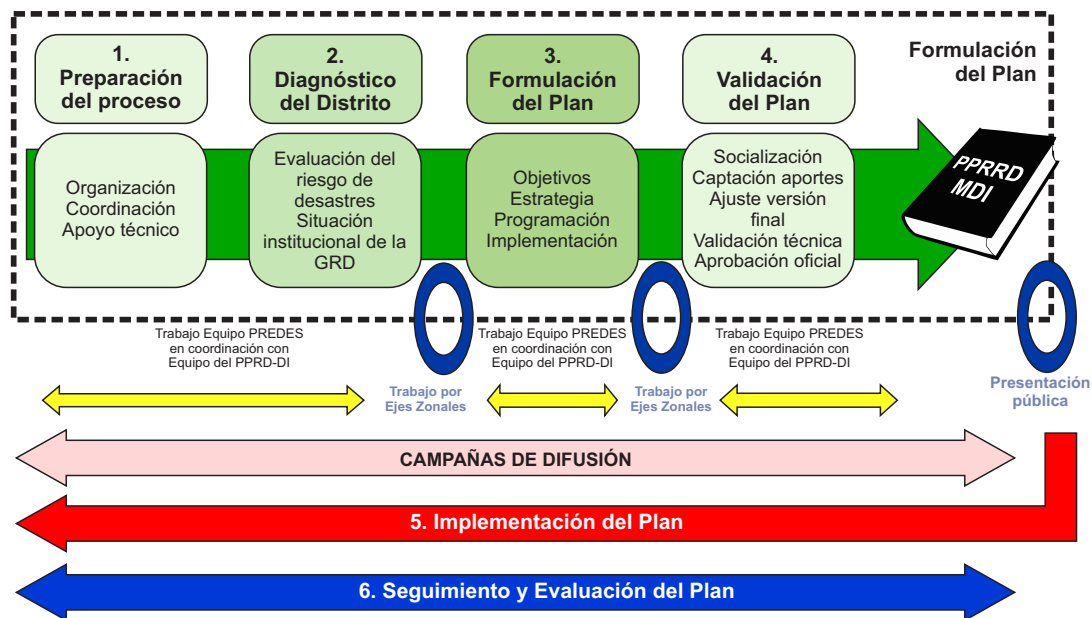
1. Preparación del proceso

2. Diagnóstico del Distrito

3. Formulación del Plan

4. Validación del Plan

Formulación del Plan

Organización
Coordinación
Apoyo técnico

Evaluación del riesgo de desastres
Situación institucional de la GRD

Objetivos
Estrategia
Programación
Implementación

Socialización
Captación aportes
Ajuste versión final
Validación técnica
Aprobación oficial

PPRRD MDI

Trabajo Equipo PREDES en coordinación con Equipo del PPRD-DI

Trabajo Equipo PREDES en coordinación con Equipo del PPRD-DI

Trabajo Equipo PREDES en coordinación con Equipo del PPRD-DI

Trabajo por Ejes Zonales

Trabajo por Ejes Zonales

Presentación pública

CAMPAÑAS DE DIFUSIÓN

5. Implementación del Plan

6. Seguimiento y Evaluación del Plan